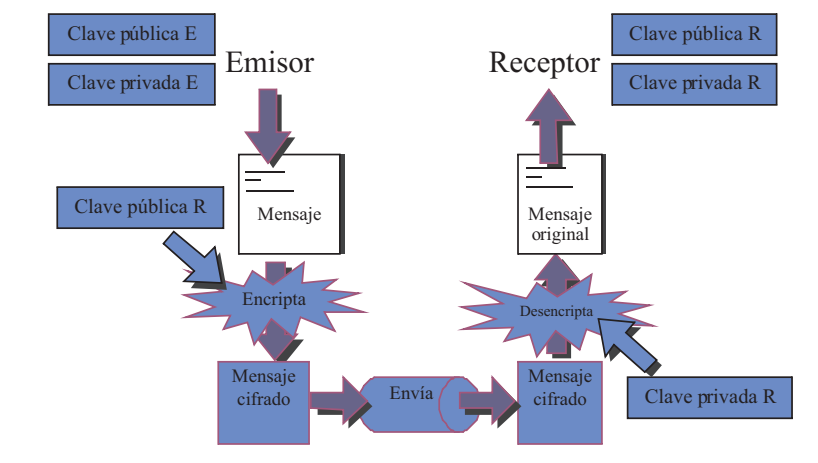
Clave pública E

Clave privada E

Emisor

Receptor

Clave pública R

Clave privada R

Clave pública R

Mensaje

Mensaje original

Encripta

Desencripta

Mensaje cifrado

Envía

Mensaje cifrado

Clave privada R